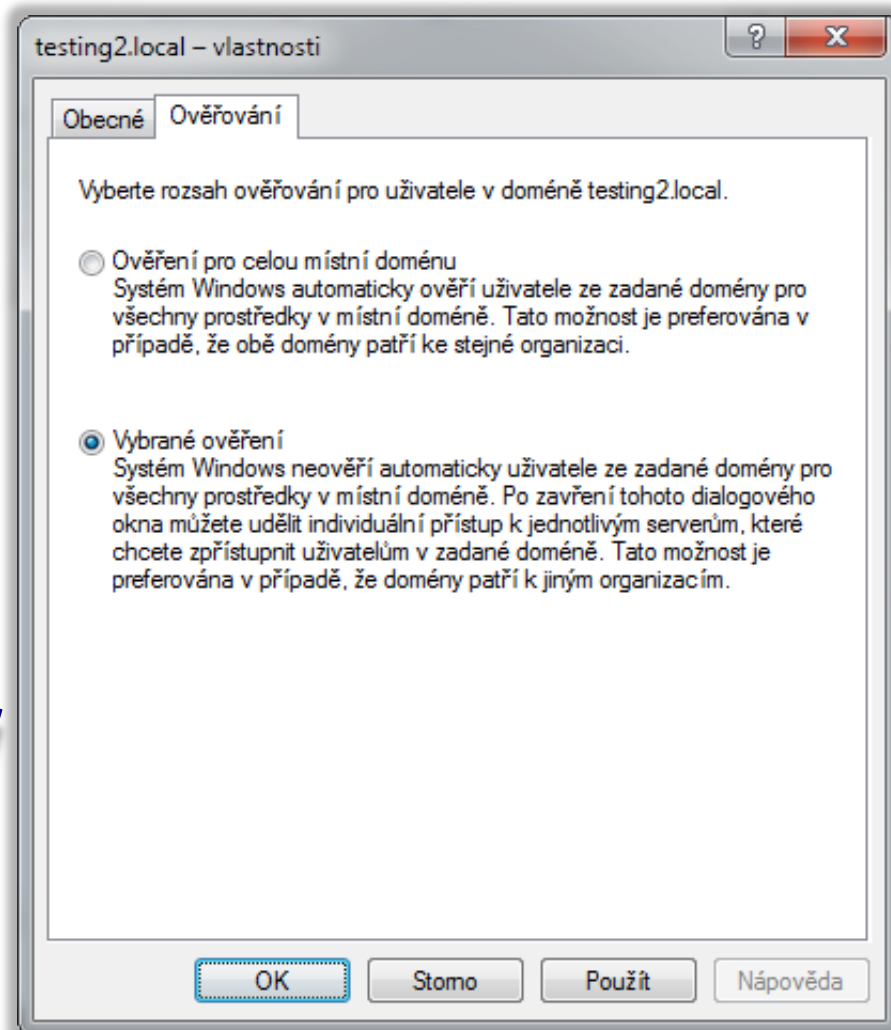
testing2.local – vlastnosti

?

X

Obecné

Ověřování

Vyberte rozsah ověřování pro uživatele v doméně testing2.local.

Ověření pro celou místní doménu
Systém Windows automaticky ověří uživatele ze zadané domény pro všechny prostředky v místní doméně. Tato možnost je preferována v případě, že obě domény patří ke stejné organizaci.

Vybrané ověření
Systém Windows neověří automaticky uživatele ze zadané domény pro všechny prostředky v místní doméně. Po zavření tohoto dialogového okna můžete udělit individuální přístup k jednotlivým serverům, které chcete zpřístupnit uživatelům v zadané doméně. Tato možnost je preferována v případě, že domény patří k jiným organizacím.

OK

Storno

Použít

Nápověda